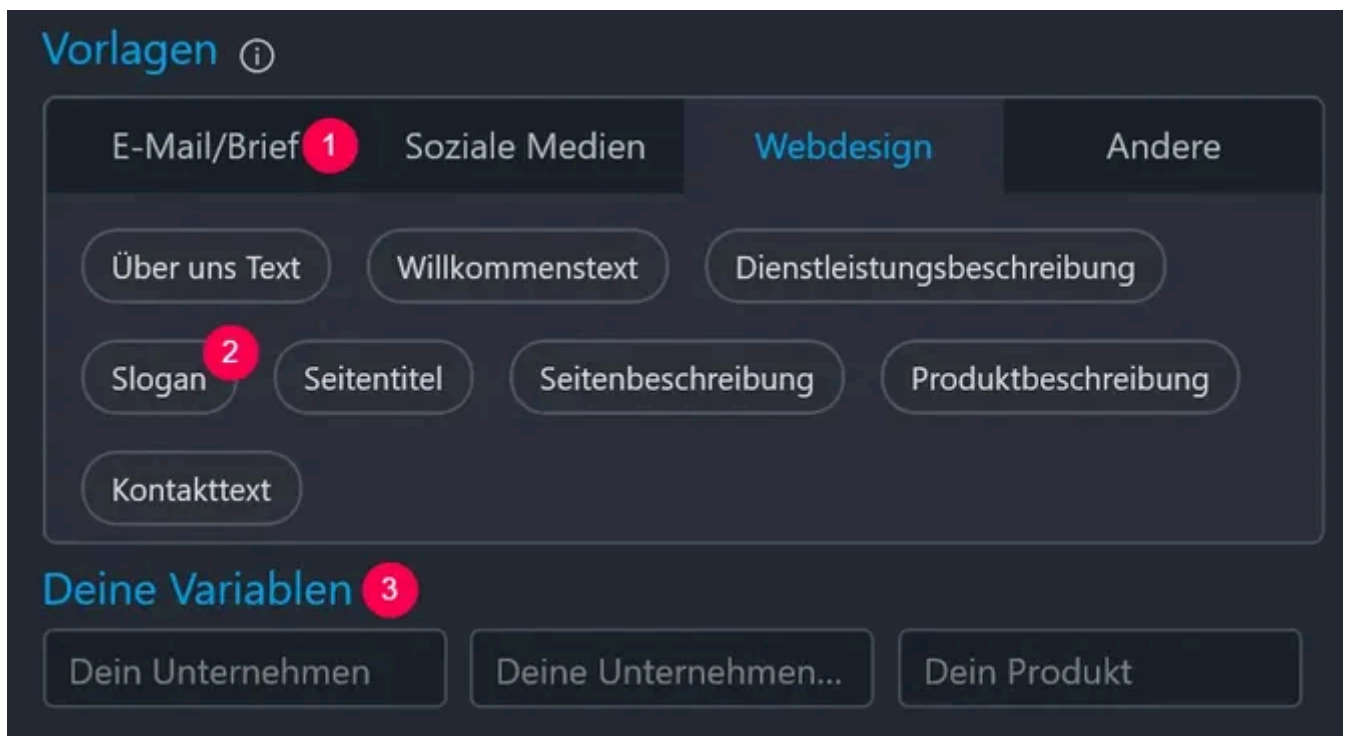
Vorlagen ⓘ

E-Mail/Brief 1 Soziale Medien Webdesign Andere

Über uns Text Willkommenstext Dienstleistungsbeschreibung

Slogan 2 Seitentitel Seitenbeschreibung Produktbeschreibung

Kontakttext

Deine Variablen 3

Dein Unternehmen Deine Unternehmen... Dein Produkt